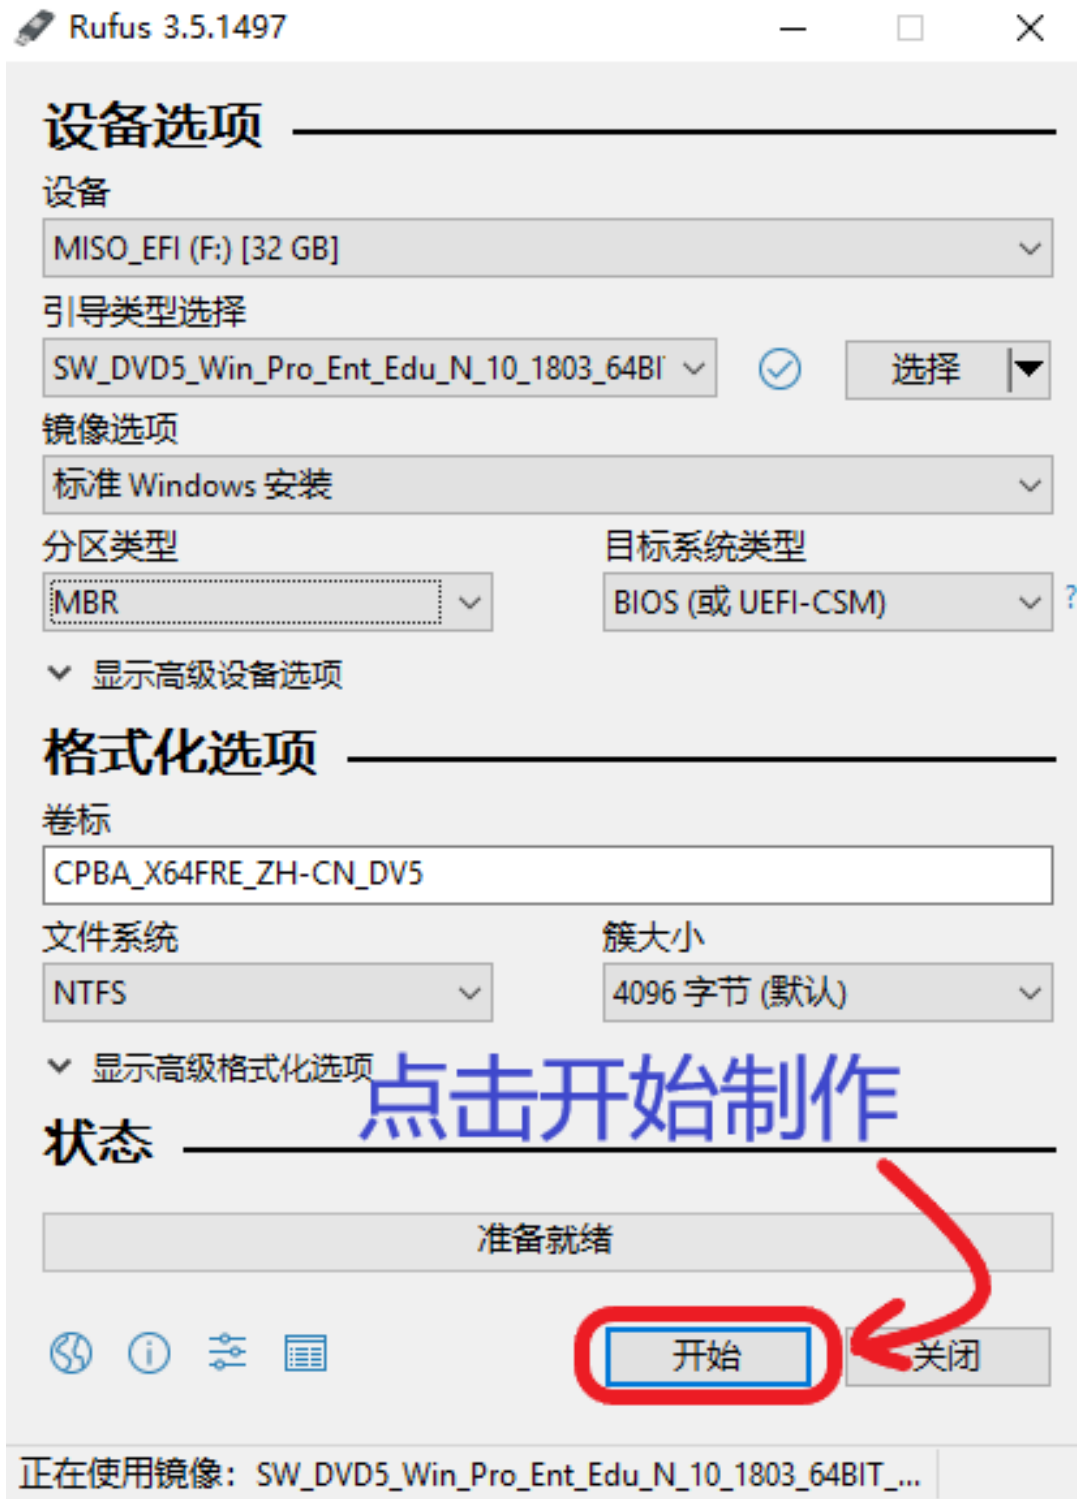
Rufus 3.5.1497

设备选项

设备

MISO_EFI (F:) [32 GB]

引导类型选择

SW_DVD5_Win_Pro_Ent_Edu_N_10_1803_64BI

选择

镜像选项

标准 Windows 安装

分区类型

MBR

目标系统类型

BIOS (或 UEFI-CSM)

?

显示高级设备选项

格式化选项

卷标

CPBA_X64FRE_ZH-CN_DV5

文件系统

NTFS

簇大小

4096 字节 (默认)

显示高级格式化选项

点击开始制作

状态

准备就绪

开始

关闭

正在使用镜像: SW_DVD5_Win_Pro_Ent_Edu_N_10_1803_64BIT_...